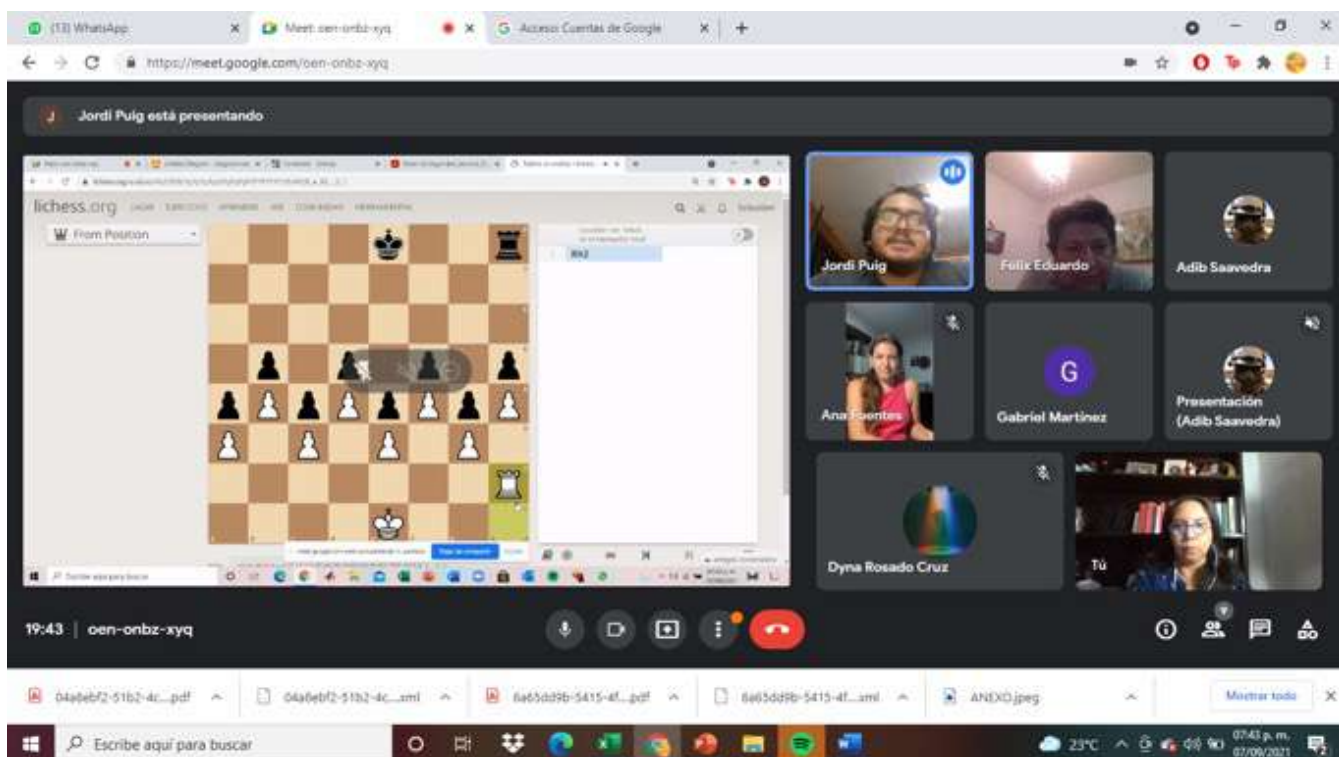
(13) WhatsApp
Meet: oen-onbz-xyq
Acceso Cuentas de Google
https://meet.google.com/oen-onbz-xyq

Jordi Puig está presentando

lichess.org
From Position
Rh2

Jordi Puig
Felix Eduardo
Adib Saavedra
Ana Fuentes
G
Gabriel Martinez
Presentación (Adib Saavedra)
Dyna Rosado Cruz
Tú

19:43 | oen-onbz-xyq

04a6ebf2-51b2-4c....pdf
04a6ebf2-51b2-4c....xml
6a65dd9b-5415-4f....pdf
6a65dd9b-5415-4f....xml
ANEXO.jpeg
Mostrar todo

Escribe aquí para buscar
23°C
07:43 p. m.
07/09/2021